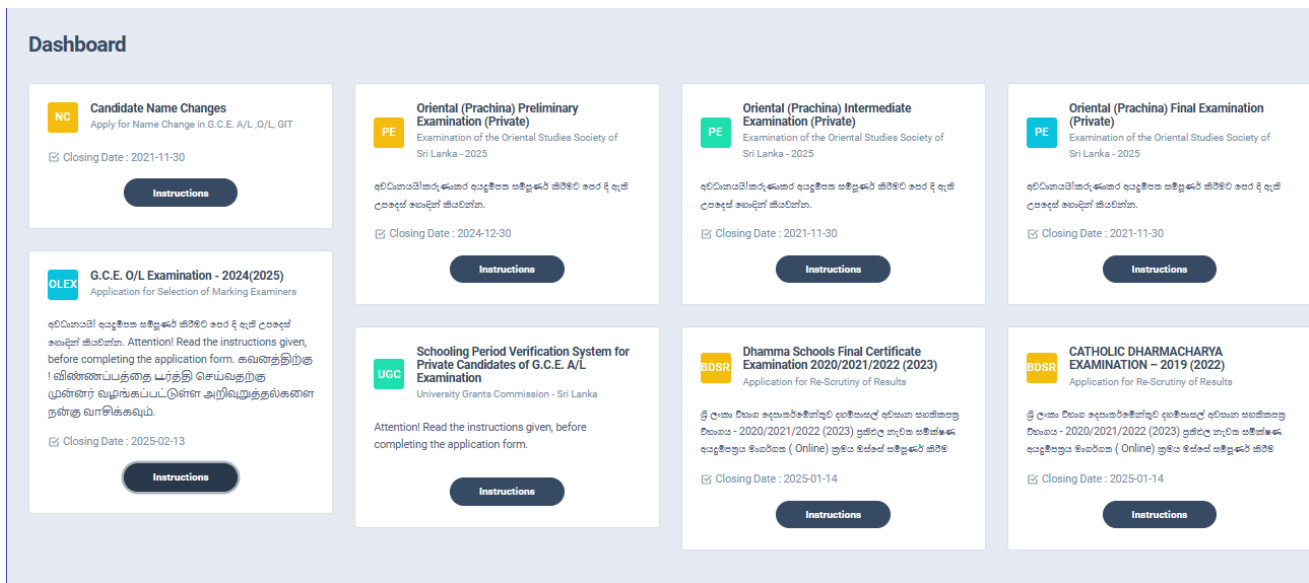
Dashboard

NC
Candidate Name Changes
Apply for Name Change in G.C.E. A/L ,O/L, GIT

Closing Date : 2021-11-30

Instructions

OLEX
G.C.E. O/L Examination - 2024(2025)
Application for Selection of Marking Examiners

අවධානයයි! අයදුම්පත සම්පූර්ණ කිරීමට පෙර දී ඇති උපදෙස් හොඳින් කියවන්න. Attention! Read the instructions given, before completing the application form. கவனத்திற்கு ! விண்ணப்பத்தை பூர்த்தி செய்வதற்கு முன்னர் வழங்கப்பட்டுள்ள அறிவுறுத்தல்களை நன்கு வாசிக்கவும்.

Closing Date : 2025-02-13

Instructions

PE
Oriental (Prachina) Preliminary Examination (Private)
Examination of the Oriental Studies Society of Sri Lanka - 2025

අවධානයයි!කරුණාකර අයදුම්පත සම්පූර්ණ කිරීමට පෙර දී ඇති උපදෙස් හොඳින් කියවන්න.

Closing Date : 2024-12-30

Instructions

UGC
Schooling Period Verification System for Private Candidates of G.C.E. A/L Examination
University Grants Commission - Sri Lanka

Attention! Read the instructions given, before completing the application form.

Instructions

PE
Oriental (Prachina) Intermediate Examination (Private)
Examination of the Oriental Studies Society of Sri Lanka - 2025

අවධානයයි!කරුණාකර අයදුම්පත සම්පූර්ණ කිරීමට පෙර දී ඇති උපදෙස් හොඳින් කියවන්න.

Closing Date : 2021-11-30

Instructions

BDSR
Dhamma Schools Final Certificate Examination 2020/2021/2022 (2023)
Application for Re-Scrutiny of Results

ශ්‍රී ලංකා විභාග දෙපාර්තමේන්තුව දහම්පාසල් අවසාන සහතිකපත්‍ර විභාගය - 2020/2021/2022 (2023) ප්‍රතිඵල නැවත සමීක්ෂණ අයදුම්පත්‍රය මාර්ගගත ( Online) ක්‍රමය මගින් සම්පූර්ණ කිරීම

Closing Date : 2025-01-14

Instructions

PE
Oriental (Prachina) Final Examination (Private)
Examination of the Oriental Studies Society of Sri Lanka - 2025

අවධානයයි!කරුණාකර අයදුම්පත සම්පූර්ණ කිරීමට පෙර දී ඇති උපදෙස් හොඳින් කියවන්න.

Closing Date : 2021-11-30

Instructions

BDSR
CATHOLIC DHARMACHARYA EXAMINATION – 2019 (2022)
Application for Re-Scrutiny of Results

ශ්‍රී ලංකා විභාග දෙපාර්තමේන්තුව දහම්පාසල් අවසාන සහතිකපත්‍ර විභාගය - 2020/2021/2022 (2023) ප්‍රතිඵල නැවත සමීක්ෂණ අයදුම්පත්‍රය මාර්ගගත ( Online) ක්‍රමය මගින් සම්පූර්ණ කිරීම

Closing Date : 2025-01-14

Instructions